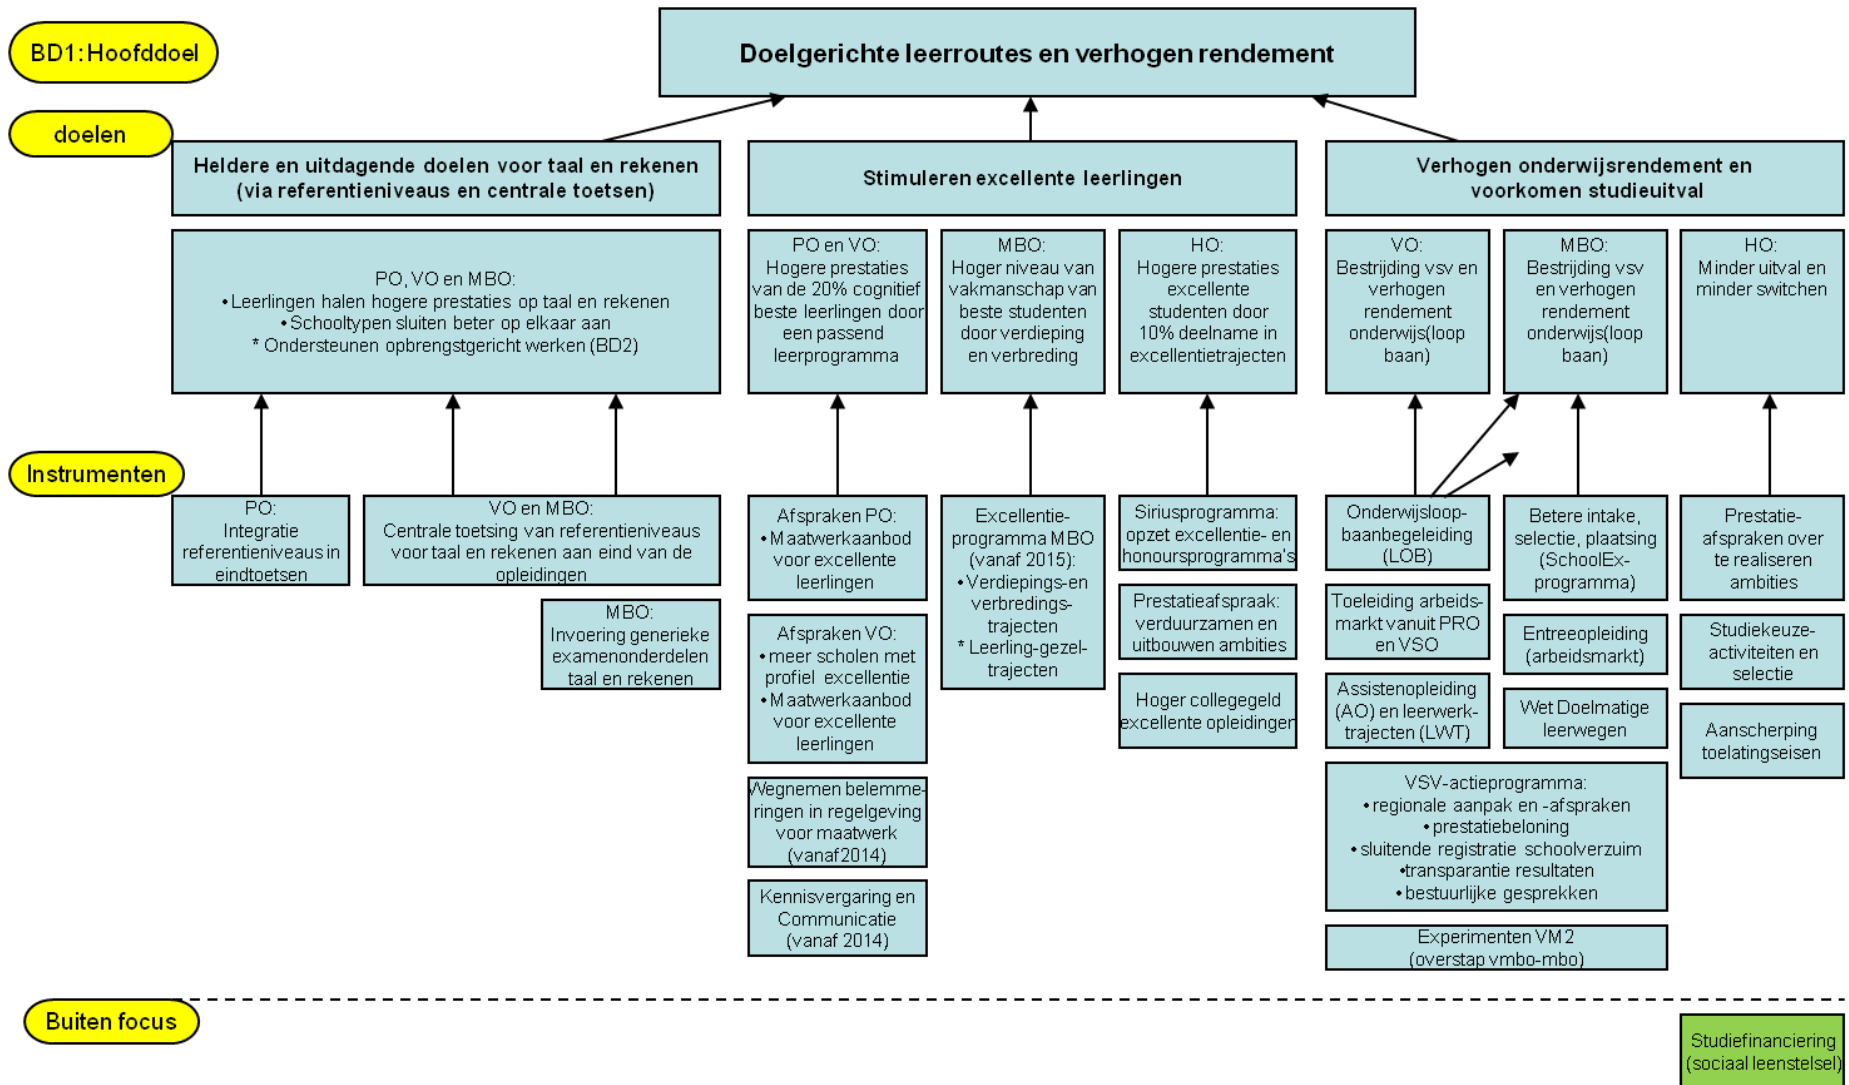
BD1: Hoofddoel

Doelgerichte leerroutes en verhogen rendement

doelen

Heldere en uitdagende doelen voor taal en rekenen (via referentieniveaus en centrale toetsen)

Stimuleren excellente leerlingen

Verhogen onderwijsrendement en voorkomen studieuitval

PO, VO en MBO:
• Leerlingen halen hogere prestaties op taal en rekenen
• Schooltypen sluiten beter op elkaar aan
* Ondersteunen opbrengstgericht werken (BD2)

PO en VO: Hogere prestaties van de 20% cognitief beste leerlingen door een passend leerprogramma

MBO: Hoger niveau van vakmanschap van beste studenten door verdieping en verbreding

HO: Hogere prestaties excellente studenten door 10% deelname in excellentietrajecten

VO: Bestrijding vsv en verhogen rendement onderwijs(loop baan)

MBO: Bestrijding vsv en verhogen rendement onderwijs(loop baan)

HO: Minder uitval en minder switchen

Instrumenten

PO: Integratie referentieniveaus in eindtoetsen

VO en MBO: Centrale toetsing van referentieniveaus voor taal en rekenen aan eind van de opleidingen

MBO: Invoering generieke examenonderdelen taal en rekenen

Afspraken PO:
• Maatwerkaanbod voor excellente leerlingen

Afspraken VO:
• meer scholen met profiel excellentie
• Maatwerkaanbod voor excellente leerlingen

Wegnemen belemmeringen in regelgeving voor maatwerk (vanaf 2014)

Kennisvergaring en Communicatie (vanaf 2014)

Excellentieprogramma MBO (vanaf 2015):
• Verdiepings-en verbredingstrajecten
* Leerling-gezeltrajecten

Siriusprogramma: opzet excellentie- en honoursprogramma's

Prestatieafspraak: verduurzamen en uitbouwen ambities

Hoger collegegeld excellente opleidingen

Onderwijsloopbaanbegeleiding (LOB)

Toeleiding arbeidsmarkt vanuit PRO en VSO

Assistenopleiding (AO) en leerwerktrajecten (LWT)

Betere intake, selectie, plaatsing (SchoolEx-programma)

Entreeopleiding (arbeidsmarkt)

Wet Doelmatige leerwegen

Prestatie-afspraken over te realiseren ambities

Studiekeuze-activiteiten en selectie

Aanscherping toelatingseisen

VSV-actieprogramma:
• regionale aanpak en -afspraken
• prestatiebeloning
• sluitende registratie schoolverzuim
•transparantie resultaten
• bestuurlijke gesprekken

Experimenten VM2 (overstap vmbo-mbo)

Buiten focus

Studiefinanciering (sociaal leenstelsel)